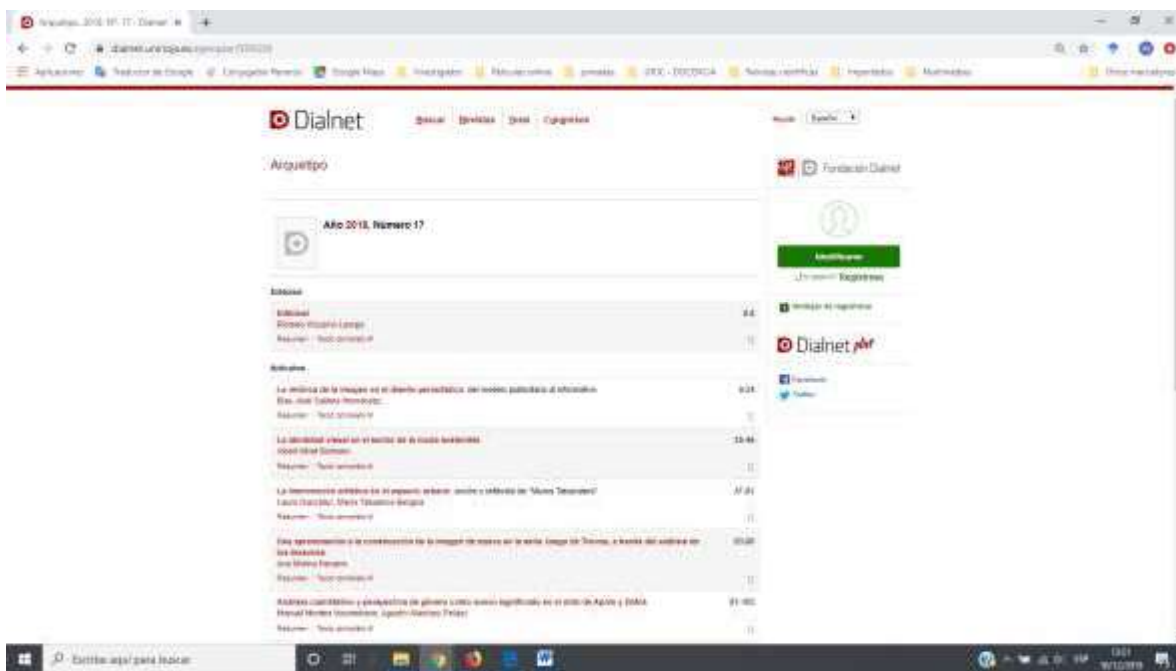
Dialnet

Buscar Revistas Tesis Congresos

Idioma Español

Arquetipo

Fundación Dialnet

Año 2018, Número 17

Identificarse

¿Es nuevo? Registrese

Editorial

Editorial
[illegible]
Resumen Texto completo

3-4

Dialnet plus

Artículos

La retórica de la imagen en el diseño periodístico: del modelo publicitario al informativo
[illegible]
Resumen Texto completo

9-24

La identidad visual en el sector de la moda sostenible
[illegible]
Resumen Texto completo

25-46

La intervención artística en el espacio urbano: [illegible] "Muros Tabacalera"
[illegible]
Resumen Texto completo

47-61

Una aproximación a la construcción de la imagen de marca en la serie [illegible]
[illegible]
Resumen Texto completo

63-80

Análisis cuantitativo y perspectiva de género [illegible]
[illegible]
Resumen Texto completo

81-102

Escribe aquí para buscar